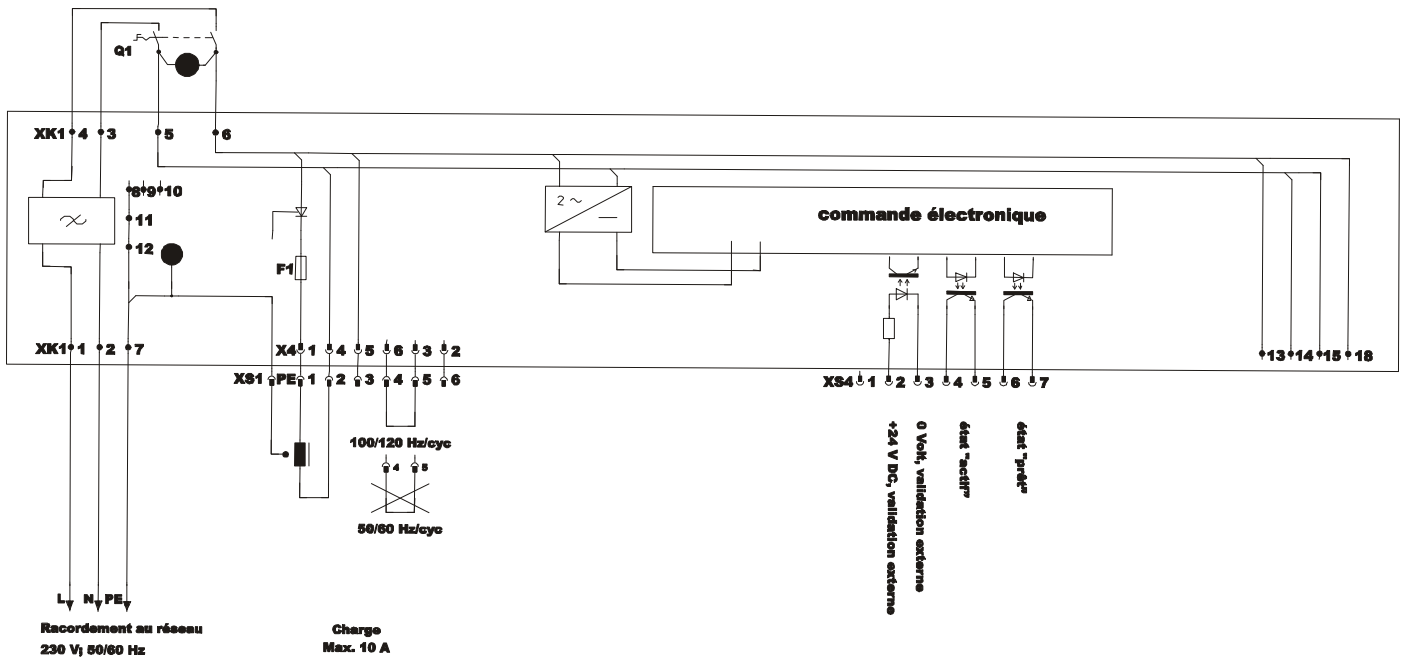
Q1

XK1 4 3 5 6

8 9 10

11

12

F1

2 ~

commande électronique

XK1 1 2 7

X4 1 4 5 6 3 2

XS1 PE 1 2 3 4 5 6

100/120 Hz/cyc

4 5

50/60 Hz/cyc

XS4 1 2 3 4 5 6 7

+24 V DC, validation externe

0 Volt, validation externe

état "actif"

état "prêt"

13 14 15 18

L N PE

Racordement au réseau
230 V; 50/60 Hz

Charge
Max. 10 A